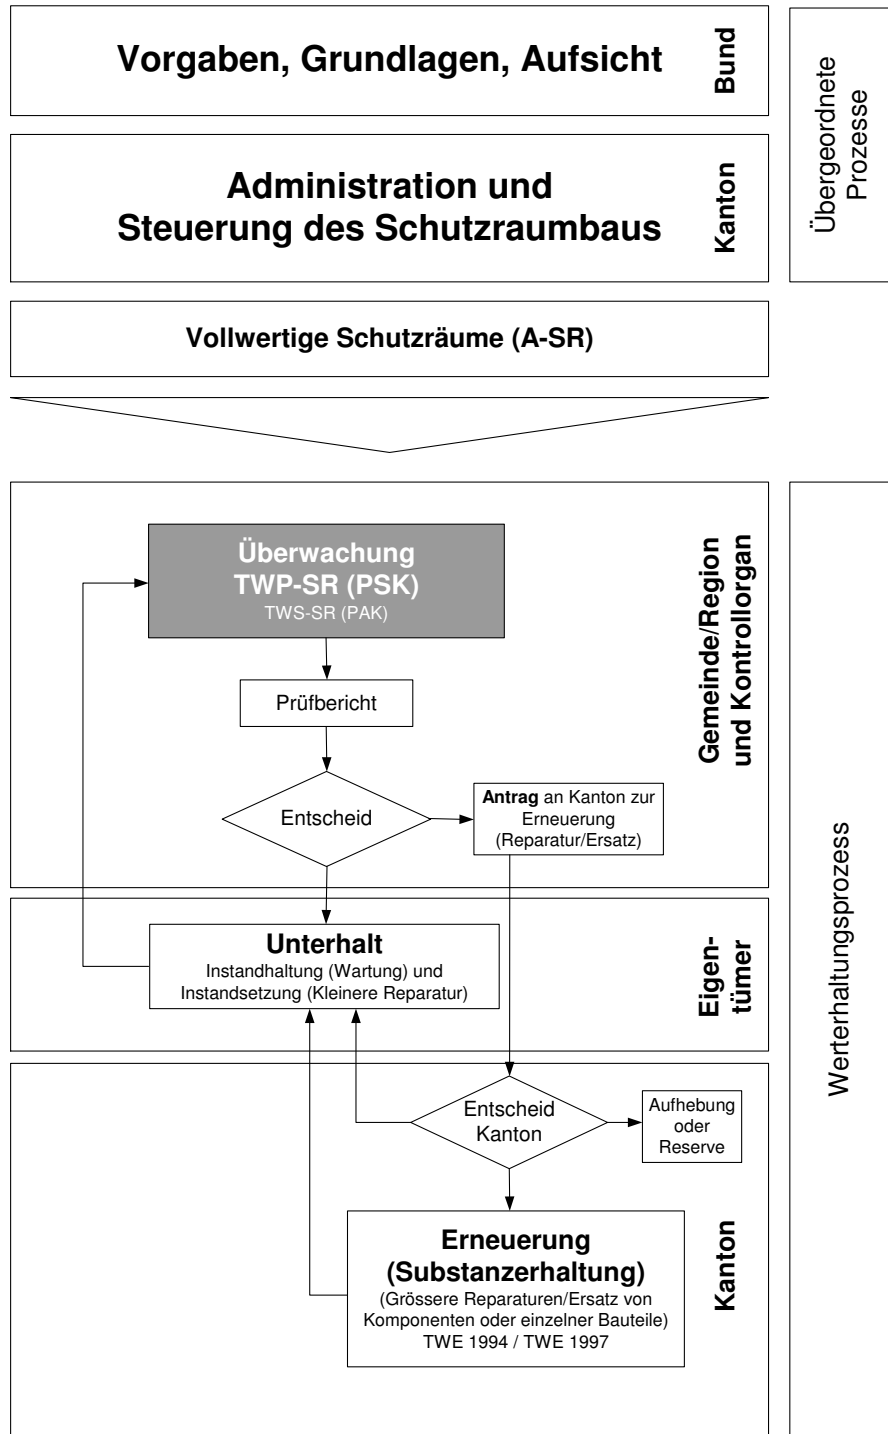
Vorgaben, Grundlagen, Aufsicht

Bund

Administration und Steuerung des Schutzraumbaus

Kanton

Übergeordnete Prozesse

Vollwertige Schutzräume (A-SR)

Überwachung TWP-SR (PSK)
TWS-SR (PAK)

Gemeinde/Region und Kontrollorgan

Prüfbericht

Entscheid

**Antrag** an Kanton zur Erneuerung (Reparatur/Ersatz)

Unterhalt
Instandhaltung (Wartung) und Instandsetzung (Kleinere Reparatur)

Eigentümer

Werterhaltungsprozess

Entscheid Kanton

Aufhebung oder Reserve

Erneuerung (Substanzerhaltung)
(Grössere Reparaturen/Ersatz von Komponenten oder einzelner Bauteile)
TWE 1994 / TWE 1997

Kanton